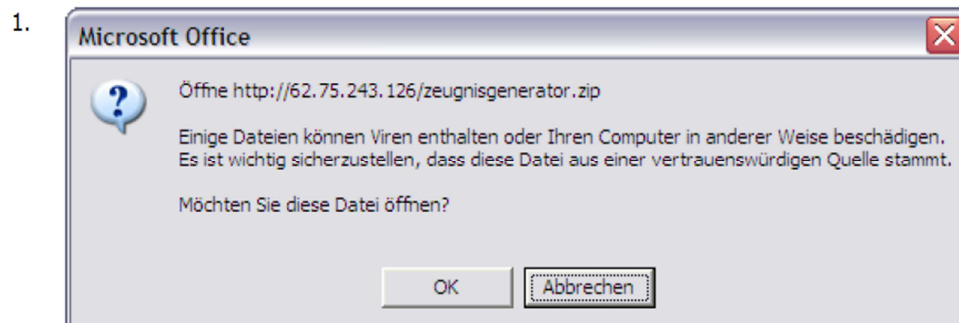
1.

Microsoft Office

Öffne http://62.75.243.126/zeugnisgenerator.zip

Einige Dateien können Viren enthalten oder Ihren Computer in anderer Weise beschädigen. Es ist wichtig sicherzustellen, dass diese Datei aus einer vertrauenswürdigen Quelle stammt.

Möchten Sie diese Datei öffnen?

OK

Abbrechen